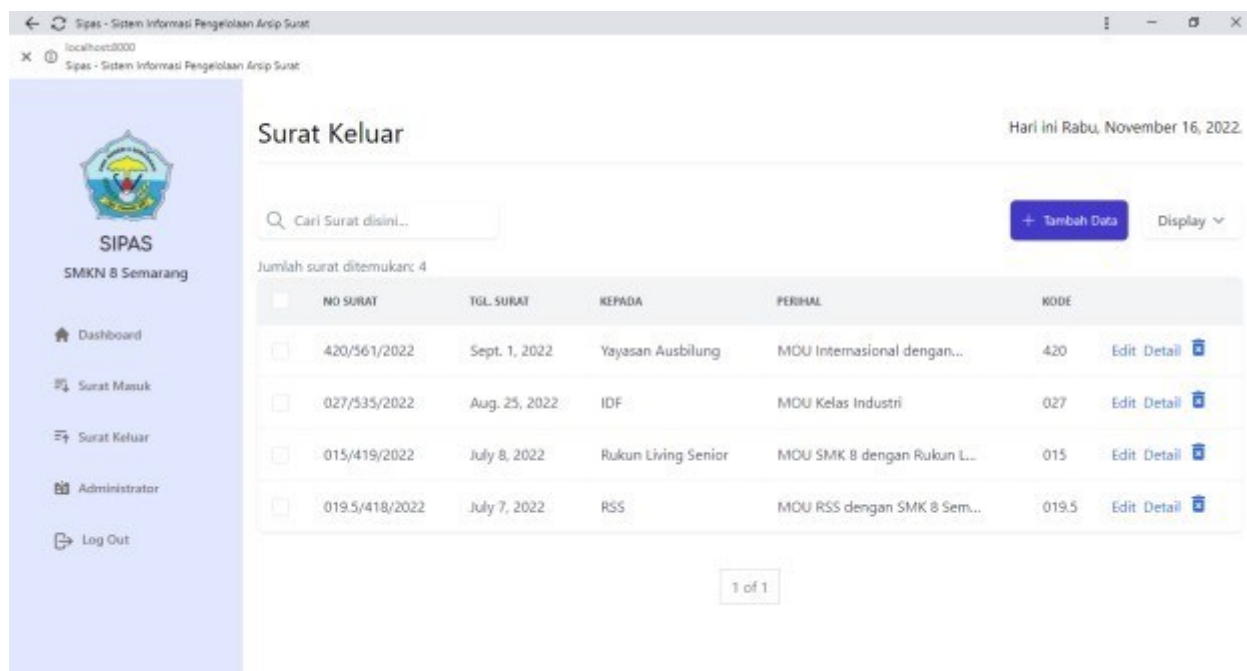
Sipas - Sistem Informasi Pengelolaan Arsip Surat

localhost:8000
Sipas - Sistem Informasi Pengelolaan Arsip Surat

SIPAS
SMKN 8 Semarang

Dashboard
Surat Masuk
Surat Keluar
Administrator
Log Out

Surat Keluar

Hari ini Rabu, November 16, 2022.

Cari Surat disini...

+ Tambah Data

Display

Jumlah surat ditemukan: 4

| | NO SURAT | TGL. SURAT | KEPADA | PERIHAL | KODE | |
|---|---|---|---|---|---|---|
| | 420/561/2022 | Sept. 1, 2022 | Yayasan Ausbilung | MOU Internasional dengan... | 420 | Edit Detail |
| | 027/535/2022 | Aug. 25, 2022 | IDF | MOU Kelas Industri | 027 | Edit Detail |
| | 015/419/2022 | July 8, 2022 | Rukun Living Senior | MOU SMK 8 dengan Rukun L... | 015 | Edit Detail |
| | 019.5/418/2022 | July 7, 2022 | RSS | MOU RSS dengan SMK 8 Sem... | 019.5 | Edit Detail |

1 of 1